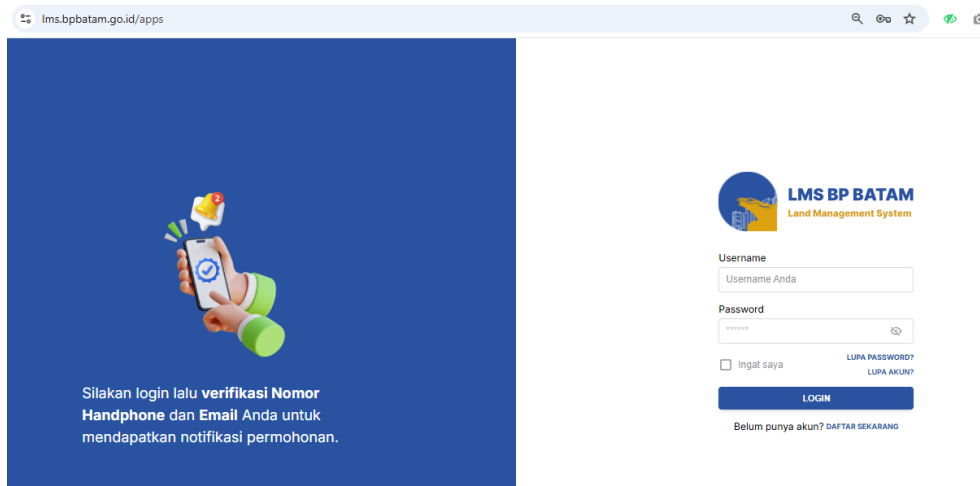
lms.bpbatam.go.id/apps

2

Silakan login lalu **verifikasi Nomor Handphone** dan **Email** Anda untuk mendapatkan notifikasi permohonan.

LMS BP BATAM
Land Management System

Username
Username Anda

Password
••••••

Ingat saya

LUPA PASSWORD?
LUPA AKUN?

LOGIN

Belum punya akun? DAFTAR SEKARANG